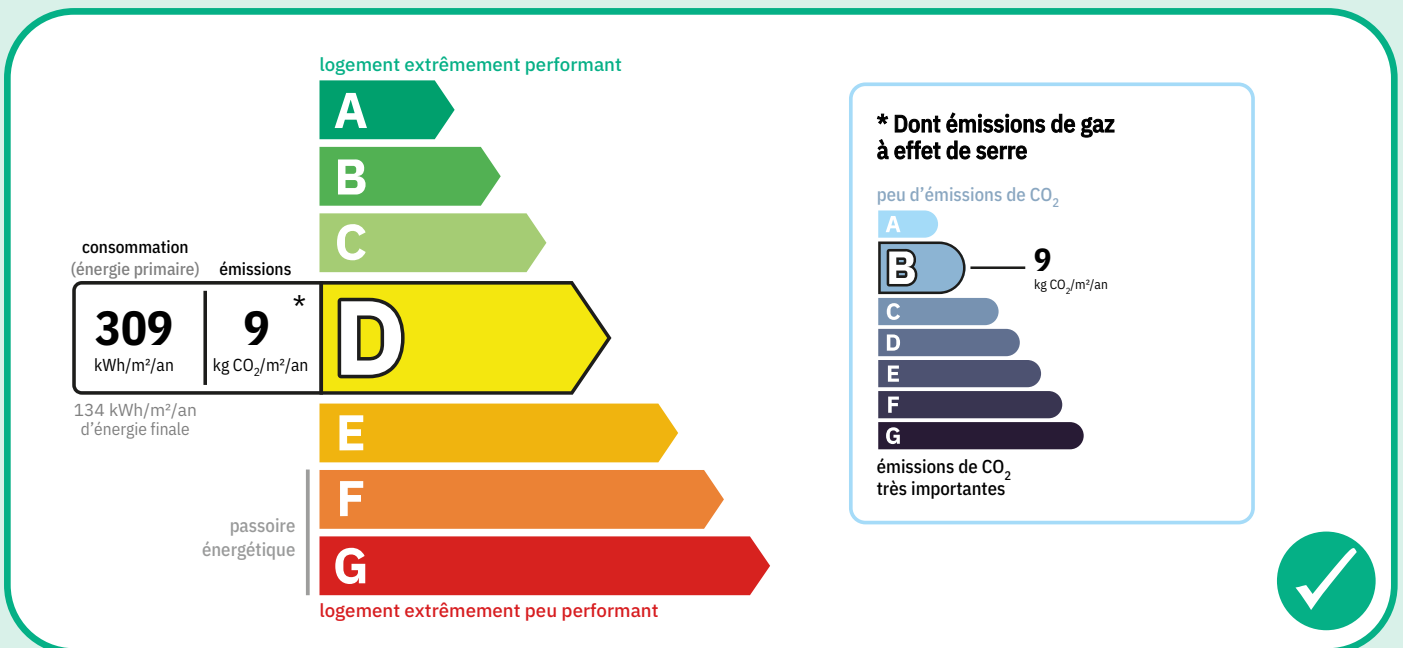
logement extrêmement performant

A
B
C

consommation
(énergie primaire)

émissions

309
kWh/m²/an

9 *
kg $CO_2$/m²/an

D

134 kWh/m²/an
d'énergie finale

E

passoire
énergétique

F
G

logement extrêmement peu performant

* Dont émissions de gaz à effet de serre

peu d'émissions de $CO_2$

A
B
9
kg $CO_2$/m²/an
C
D
E
F
G

émissions de $CO_2$
très importantes